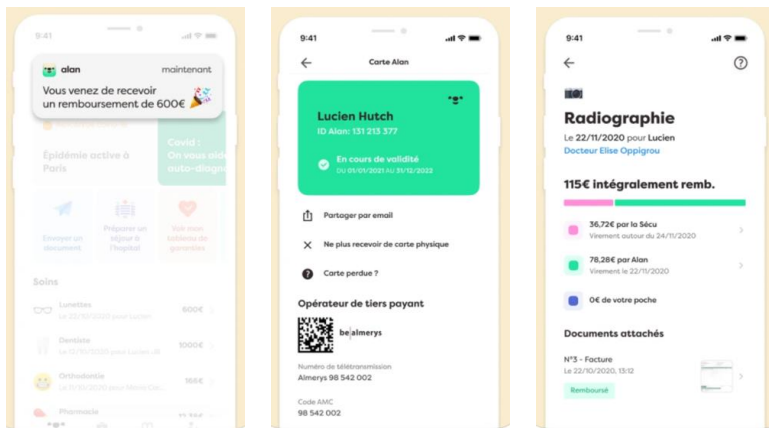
9:41

alan maintenant
Vous venez de recevoir un remboursement de 600€ 🎉

Épidémie active à Paris

Covid : On vous aide auto-diagno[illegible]

Envoyer un document

Préparer un séjour à l'hôpital

Voir mon tableau de garanties

Soins

Lunettes
Le 22/10/2020 pour Lucien
600€

Dentiste
Le 12/10/2020 pour Lucien J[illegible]
1000€

Orthodontie
Le 10/10/2020 pour Marie Cla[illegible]
165€

Pharmacie
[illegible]

9:41

Carte Alan

Lucien Hutch
ID Alan: 131 213 377

En cours de validité
DU 01/01/2021 AU 31/12/2022

Partager par email

Ne plus recevoir de carte physique

Carte perdue ?

Opérateur de tiers payant

be|almerys

Numéro de télétransmission
Almerys 98 542 002

Code AMC
98 542 002

9:41

Radiographie
Le 22/11/2020 pour Lucien
Docteur Elise Oppigrou

115€ intégralement remb.

36,72€ par la Sécu
Virement autour du 24/11/2020

78,28€ par Alan
Virement le 22/11/2020

0€ de votre poche

Documents attachés

N°3 - Facture
Le 22/10/2020, 13:12
Remboursé